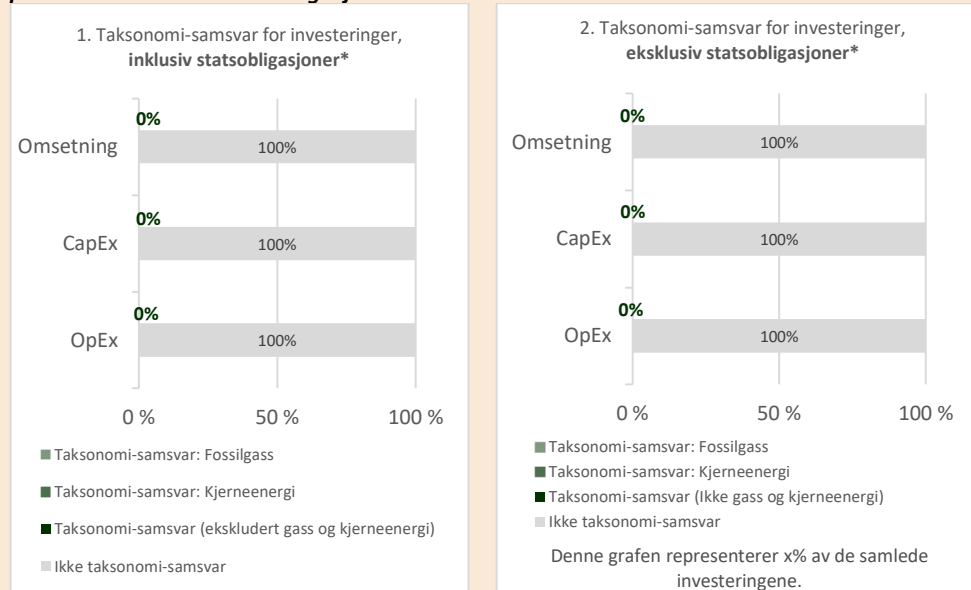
1. Taksonomi-samsvar for investeringer, **inklusiv statsobligasjoner***

0%
Omsetning
100%

0%
CapEx
100%

0%
OpEx
100%

0 %
50 %
100 %

Taksonomi-samsvar: Fossilgass
Taksonomi-samsvar: Kjerneenergi
Taksonomi-samsvar (ekskludert gass og kjerneenergi)
Ikke taksonomi-samsvar

2. Taksonomi-samsvar for investeringer, **eksklusiv statsobligasjoner***

0%
Omsetning
100%

0%
CapEx
100%

0%
OpEx
100%

0 %
50 %
100 %

Taksonomi-samsvar: Fossilgass
Taksonomi-samsvar: Kjerneenergi
Taksonomi-samsvar (Ikke gass og kjerneenergi)
Ikke taksonomi-samsvar

Denne grafen representerer x% av de samlede investeringene.